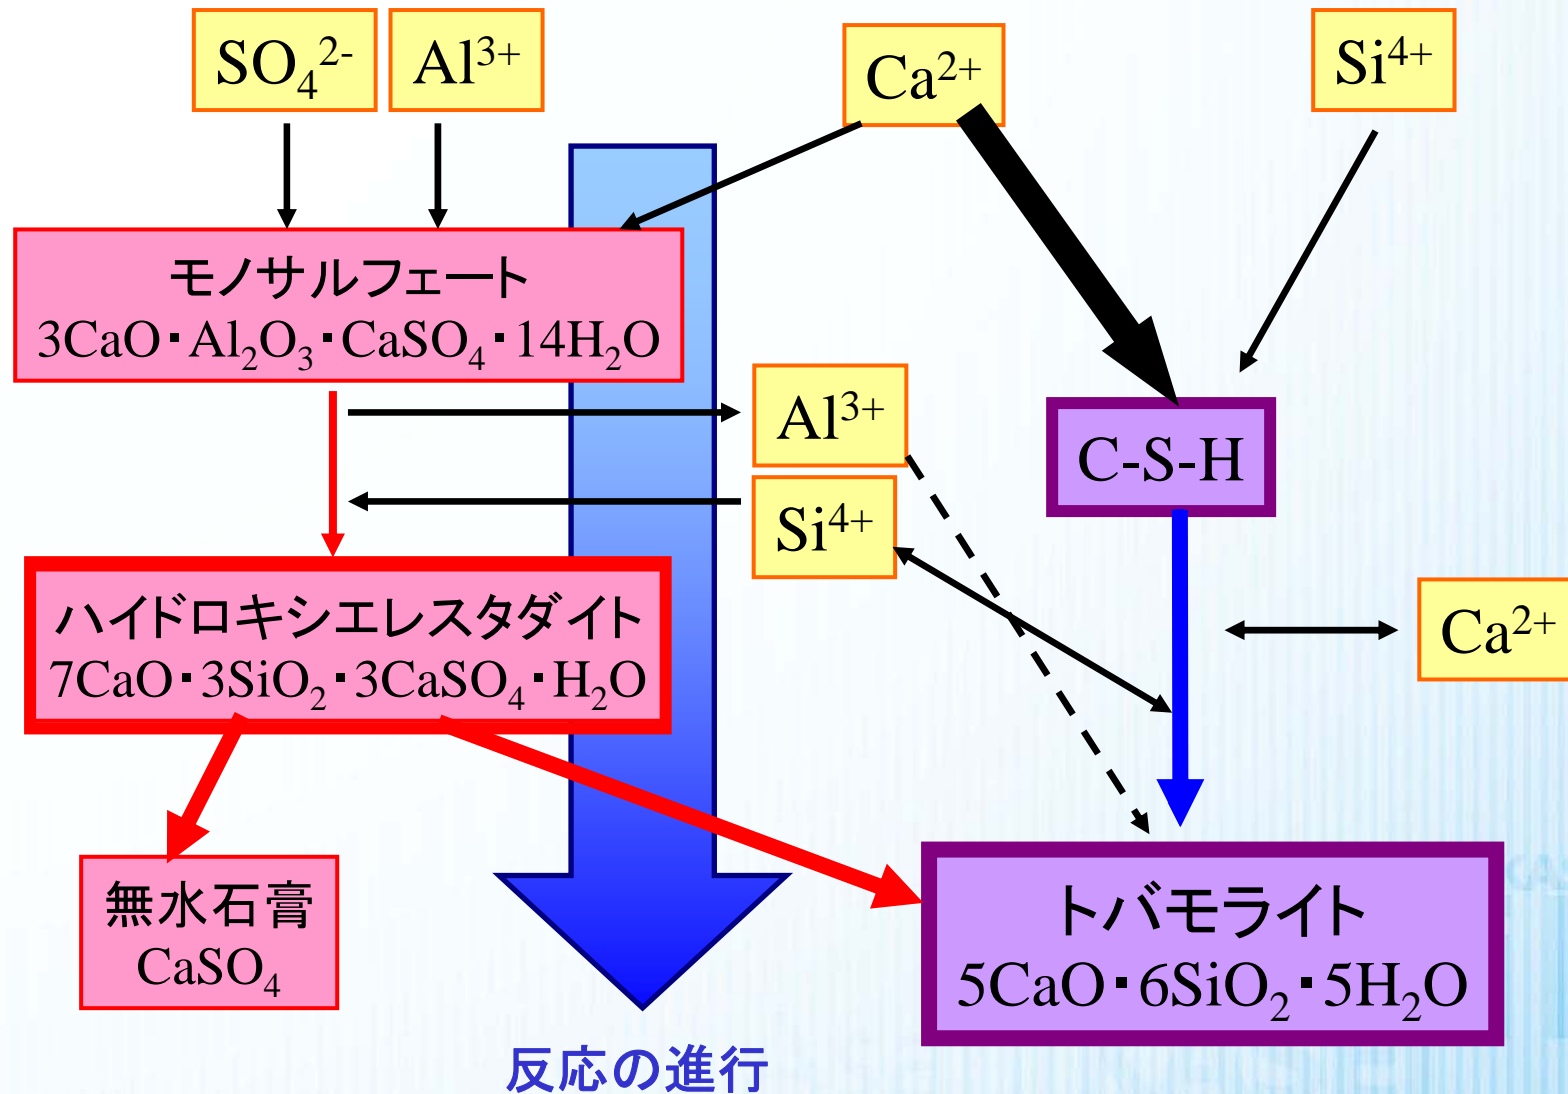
$SO_4^{2-}$

$Al^{3+}$

$Ca^{2+}$

$Si^{4+}$

モノサルフェート
$3CaO \cdot Al_2O_3 \cdot CaSO_4 \cdot 14H_2O$

$Al^{3+}$

C-S-H

$Si^{4+}$

$Ca^{2+}$

ハイドロキシエレスタダイト
$7CaO \cdot 3SiO_2 \cdot 3CaSO_4 \cdot H_2O$

無水石膏
$CaSO_4$

トバモライト
$5CaO \cdot 6SiO_2 \cdot 5H_2O$

反応の進行